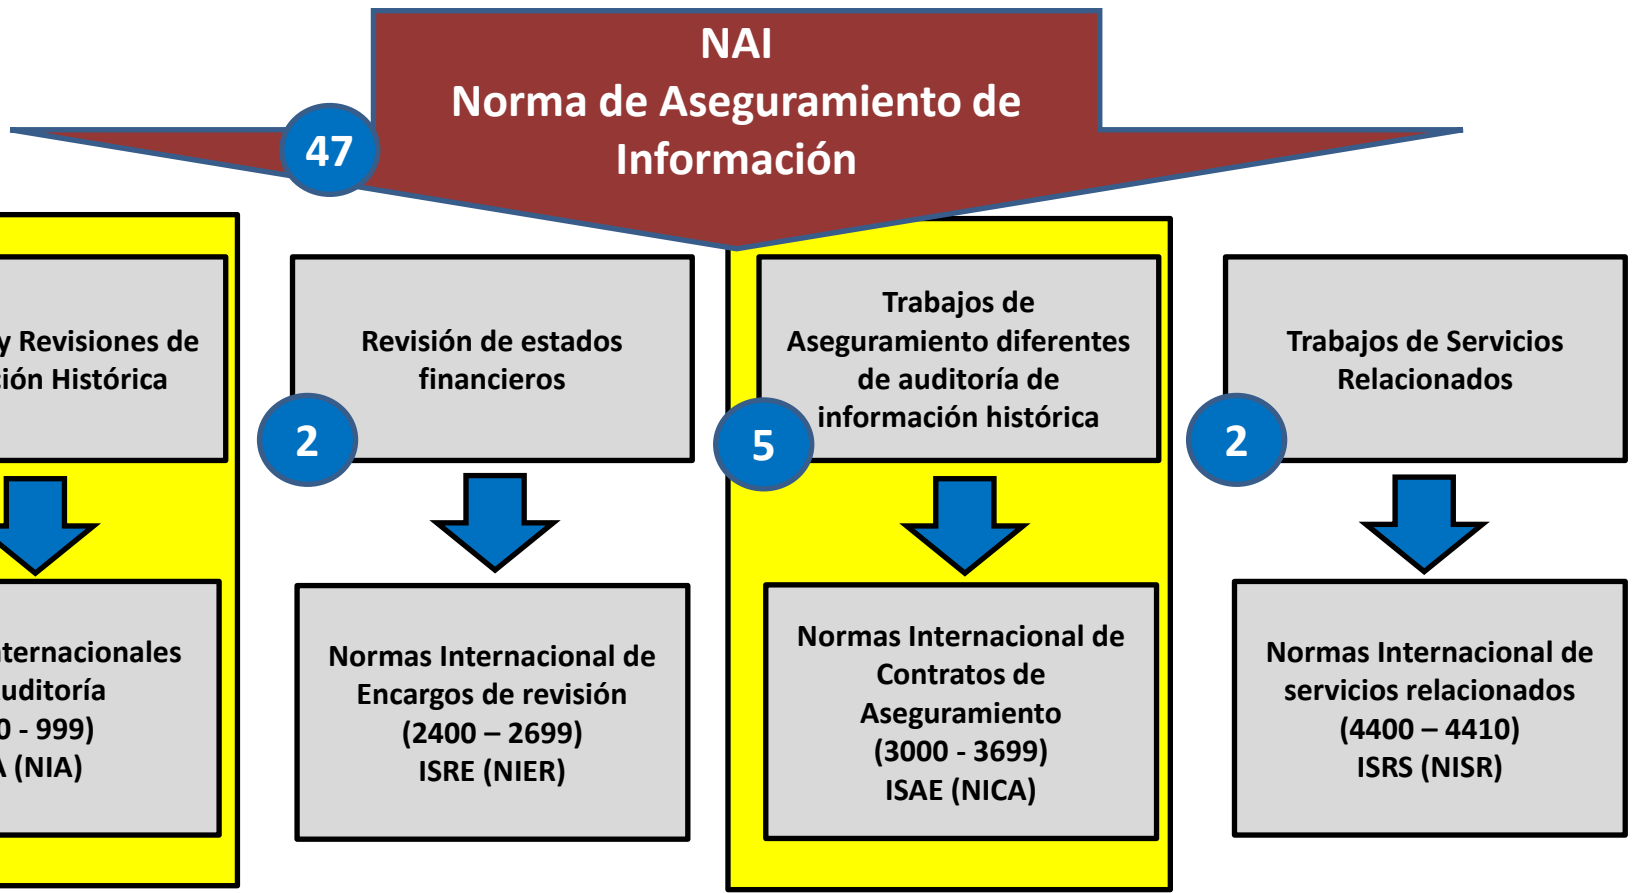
NAI
Norma de Aseguramiento de Información

47

y Revisiones de
ión Histórica

ternacionales
uditoría
0 - 999)
A (NIA)

Revisión de estados financieros

2

Normas Internacional de Encargos de revisión
(2400 – 2699)
ISRE (NIER)

Trabajos de Aseguramiento diferentes de auditoría de información histórica

5

Normas Internacional de Contratos de Aseguramiento
(3000 - 3699)
ISAE (NICA)

Trabajos de Servicios Relacionados

2

Normas Internacional de servicios relacionados
(4400 – 4410)
ISRS (NISR)